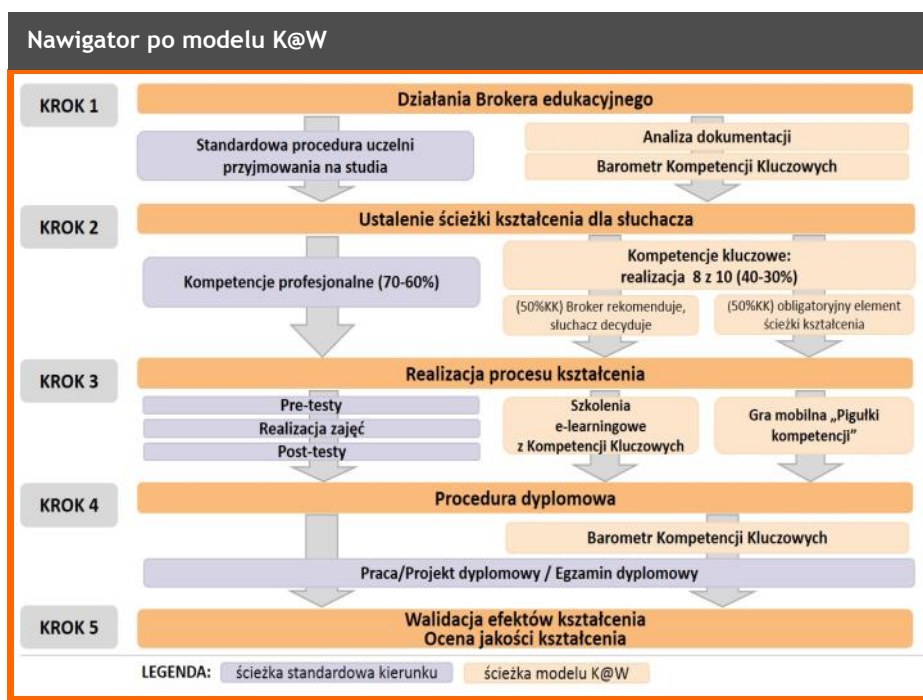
Nawigator po modelu K@W

KROK 1

Działania Brokera edukacyjnego

Standardowa procedura uczelni przyjmowania na studia

Analiza dokumentacji

Barometr Kompetencji Kluczowych

KROK 2

Ustalenie ścieżki kształcenia dla słuchacza

Kompetencje profesjonalne (70-60%)

Kompetencje kluczowe: realizacja 8 z 10 (40-30%)

(50%KK) Broker rekomenduje, słuchacz decyduje

(50%KK) obligatoryjny element ścieżki kształcenia

KROK 3

Realizacja procesu kształcenia

Pre-testy

Realizacja zajęć

Post-testy

Szkolenia e-learningowe z Kompetencji Kluczowych

Gra mobilna „Pigułki kompetencji"

KROK 4

Procedura dyplomowa

Barometr Kompetencji Kluczowych

Praca/Projekt dyplomowy / Egzamin dyplomowy

KROK 5

Walidacja efektów kształcenia
Ocena jakości kształcenia

LEGENDA: ścieżka standardowa kierunku ścieżka modelu K@W